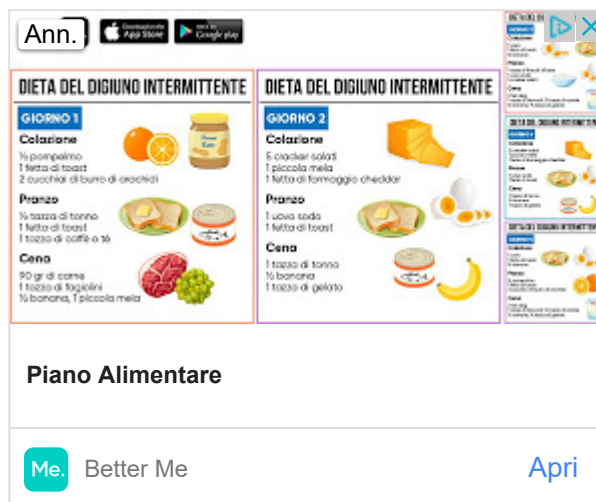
Ann.

App Store

Google play

DIETA DEL DIGIUNO INTERMITTENTE

GIORNO 1

Colazione

½ pompelmo
1 fetta di toast
2 cucchiai di burro di arachidi

Peanut Butter

Pranzo

½ tazza di tonno
1 fetta di toast
1 tazza di caffè o tè

Cena

90 gr di carne
1 tazza di fagiolini
½ banana, 1 piccola mela

DIETA DEL DIGIUNO INTERMITTENTE

GIORNO 2

Colazione

5 cracker salati
1 piccola mela
1 fetta di formaggio cheddar

Pranzo

1 uovo sodo
1 fetta di toast

Cena

1 tazza di tonno
½ banana
1 tazza di gelato

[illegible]

Piano Alimentare

Me.

Better Me

Apri